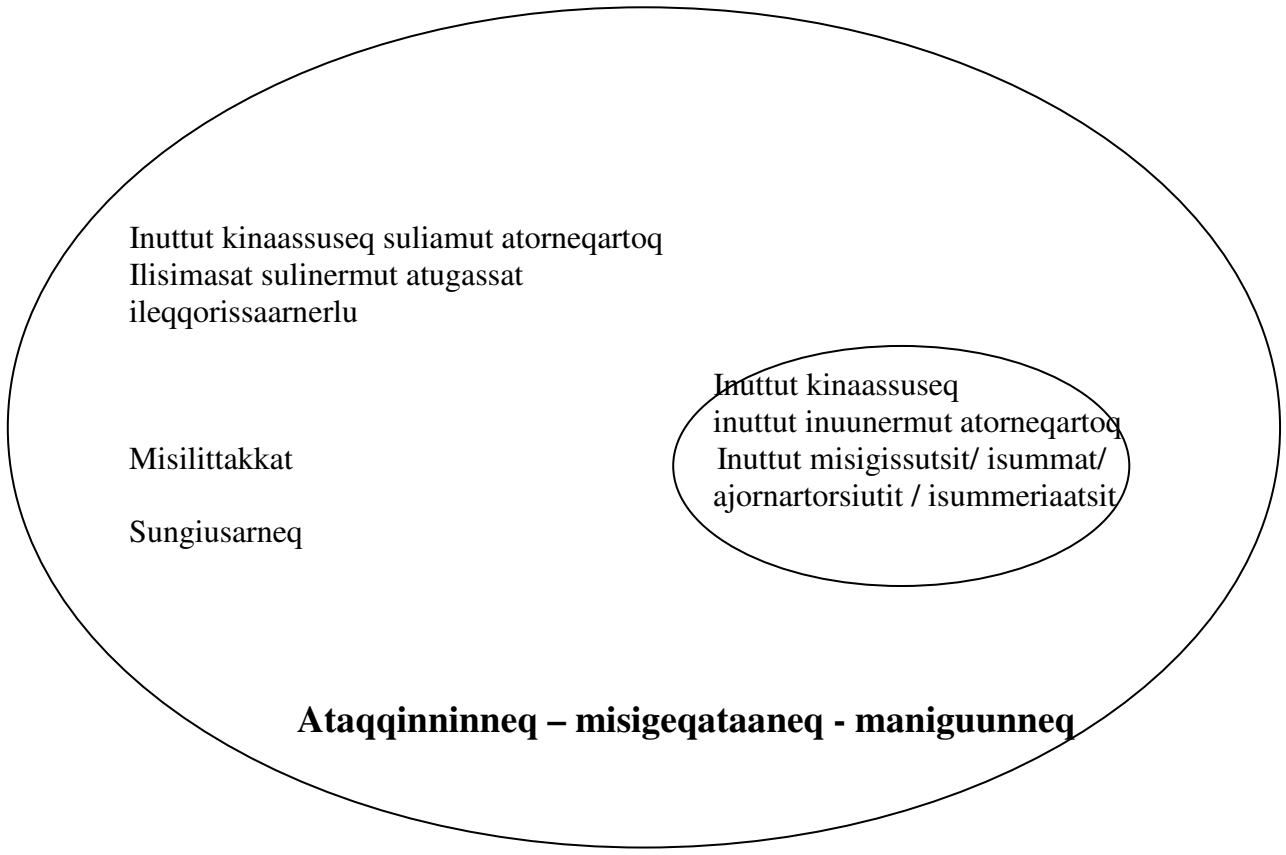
Inuttut kinaassuseq suliamut atorneqartoq
Ilisimasat sulinermut atugassat
ileqqorissaarnerlu

Inuttut kinaassuseq
inuttut inuunermut atorneqartoq
Inuttut misigissutsit/ isummat/
ajornartorsiutit / isummeriaatsit

Misilittakkat

Sungiusarneq

Ataqqinninneq – misigeqataaneq - maniguunneq